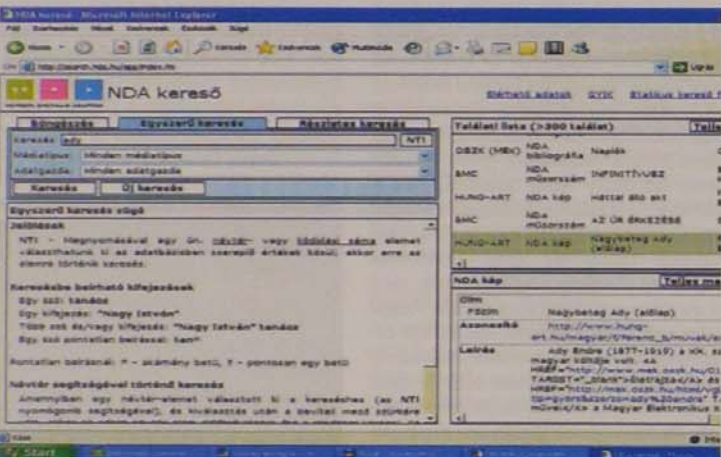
NDA kereső - Microsoft Internet Explorer

Fájl Szerkesztés Nézet Kedvencek Eszközök Súgó

Vissza Keresés Kedvencek Multimédia

Cím http://search.nda.hu/app/index.fm

Ugrás

NDA kereső

Bővebb adatok GYIK Statikus kereső

Böngészés Egyszerű keresés Részletes keresés

Keresés ady NTI

Médiatípus Minden médiatípus

Adatgazda Minden adatgazda

Keresés Új keresés

Egyszerű keresés súgó

Jelölések

NTI - Megnyomásával egy ún. névtér- vagy tárgyszó-elemet választhatunk ki az adatbázisban szereplő értékek közül; akkor erre az elemre történik keresés.

Keresésbe beírható kifejezések

Egy szó: tanács

Egy kifejezés: "Nagy István"

Több szó és/vagy kifejezés: "Nagy István" tanács

Egy szó pontatlan beírással: tan*

Pontatlan beírásnál: * - számány betű, ? - pontosan egy betű

Névtár segítségével történő keresés

Amennyiben egy névtár-elemet választott ki a kereséshez (az NTI nyomógomb segítségével), és kiválasztás után a beviteli mező szürkére

Találati lista (>300 találat)

OSZK (MEK) NDA bibliográfia Napló

SMC NDA műsorszám INFINITÍVUSZ

HUNG-ART NDA kép Háttal álló akt

SMC NDA műsorszám AZ ÚR ÉRKEZÉSE

HUNG-ART NDA kép Nagybeteg Ady (állókép)

NDA kép

Cím

Főcím Nagybeteg Ady (állókép)

Azonosító http://www.hung-art.hu/magyar/f/ferenc_b/muvek/

Leírás Ady Endre (1877-1919) a XX. sz. magyar költője volt. <A HREF="http://www.mek.oszk.hu/01 TARGET="_blank">Életrajza</A> és HREF="http://mek.oszk.hu/html/vg tp=gyors&szerzo=ady%20endre" műveit</A> a Magyar Elektronikus

Kész

Start